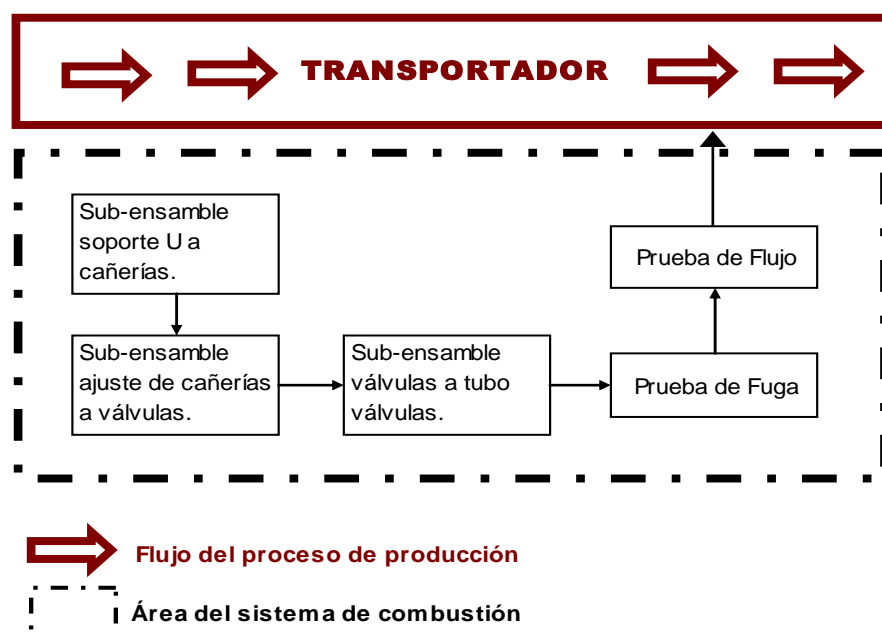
TRANSPORTADOR

Sub-ensamble soporte U a cañerías.

Sub-ensamble ajuste de cañerías a válvulas.

Sub-ensamble válvulas a tubo válvulas.

Prueba de Fuga

Prueba de Flujo

Flujo del proceso de producción

Área del sistema de combustión